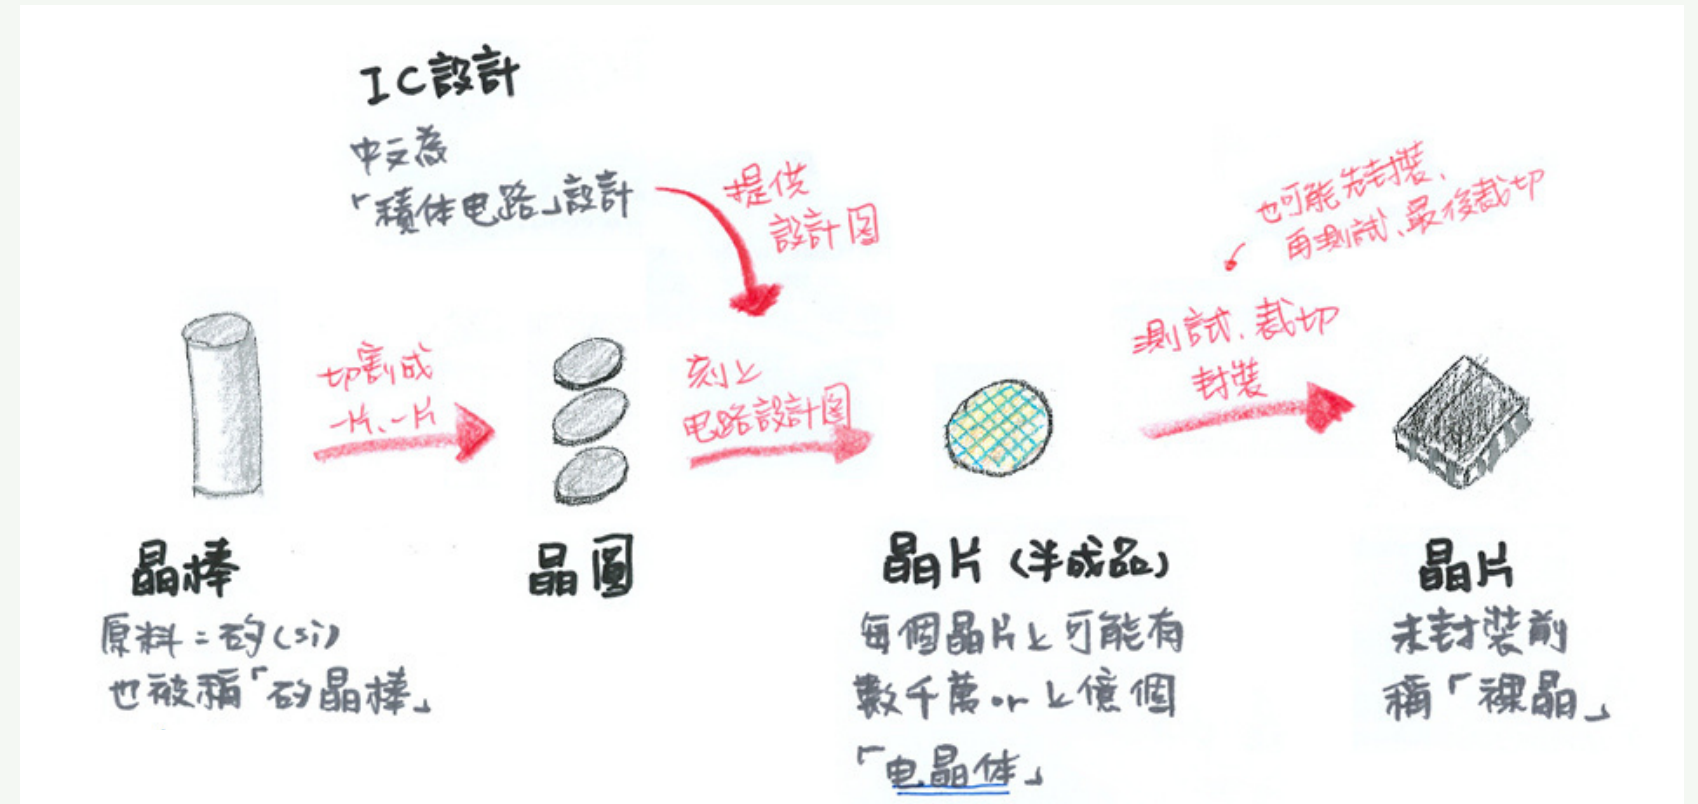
IC設計
中文為
「積體电路」設計

提供
設計圖

也可能先封裝,
再測試,最後裁切

切割成
一片、一片

刻上
电路設計圖

測試,裁切
封裝

晶棒
原料=矽(Si)
也被稱「矽晶棒」

晶圓

晶片(半成品)
每個晶片上可能有
數千萬 or 上億個
「电晶体」

晶片
未封裝前
稱「裸晶」